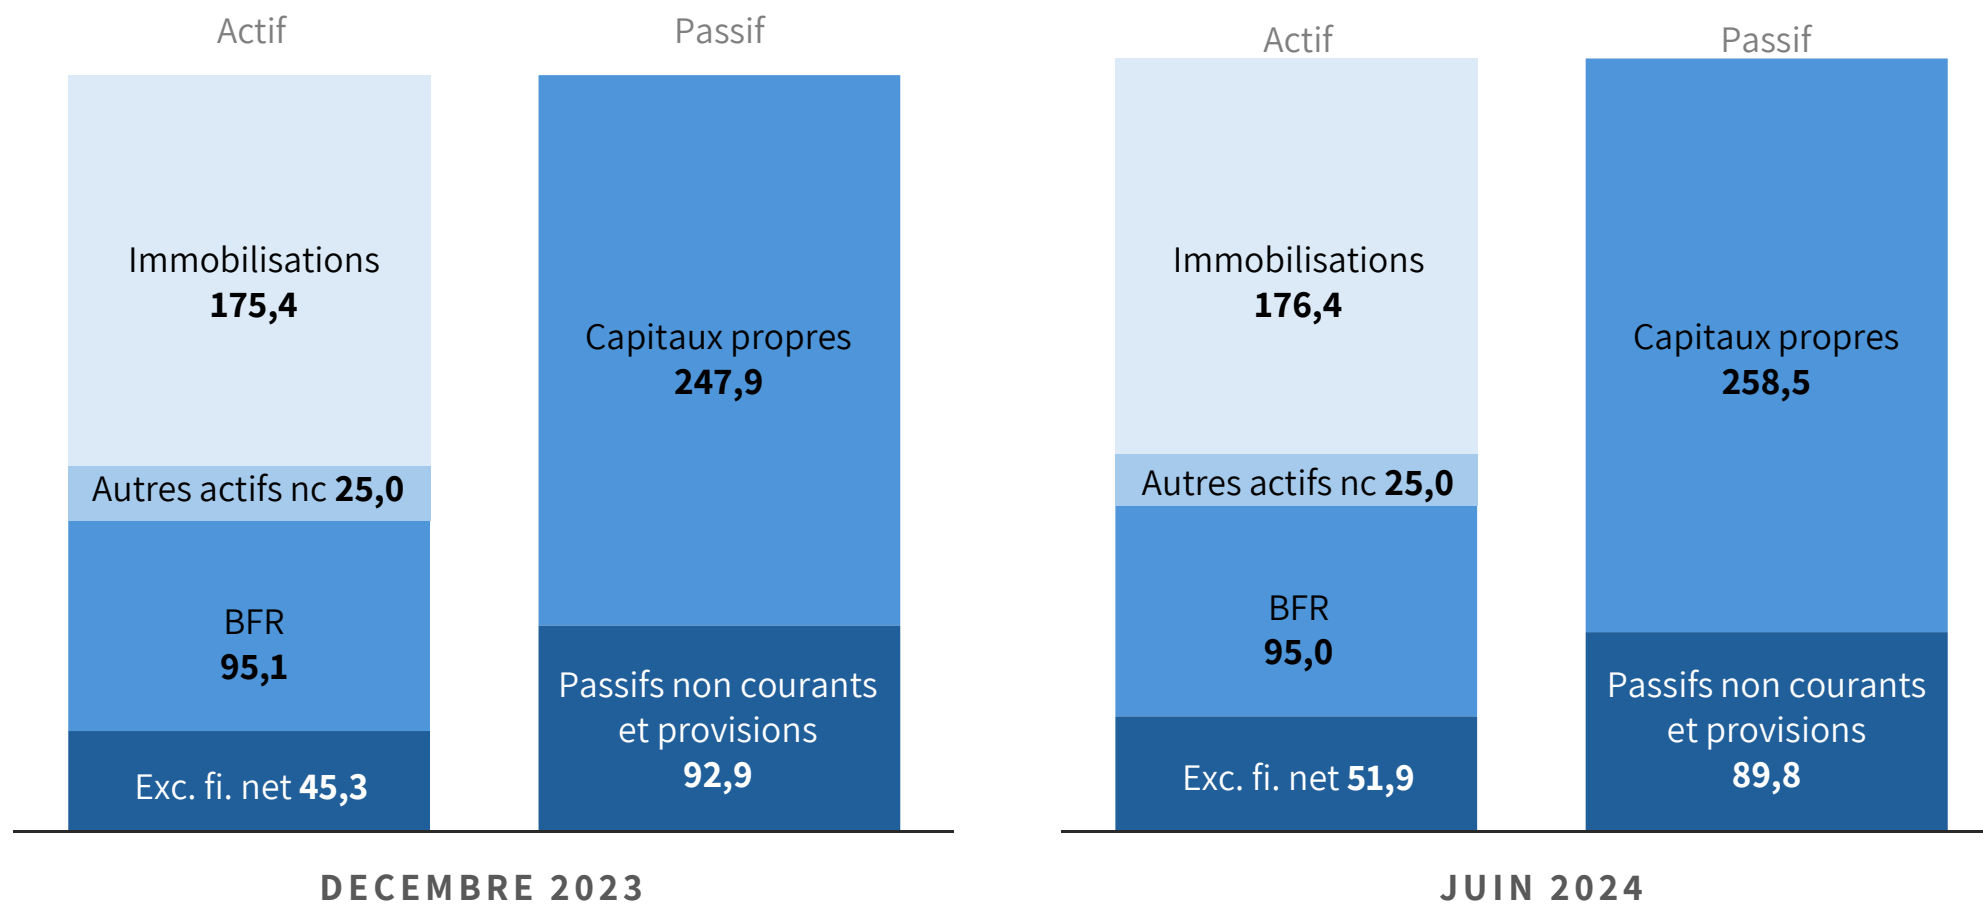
Actif

Passif

Immobilisations
175,4

Autres actifs nc 25,0

BFR
95,1

Exc. fi. net 45,3

Capitaux propres
247,9

Passifs non courants et provisions
92,9

DECEMBRE 2023

Actif

Passif

Immobilisations
176,4

Autres actifs nc 25,0

BFR
95,0

Exc. fi. net 51,9

Capitaux propres
258,5

Passifs non courants et provisions
89,8

JUIN 2024